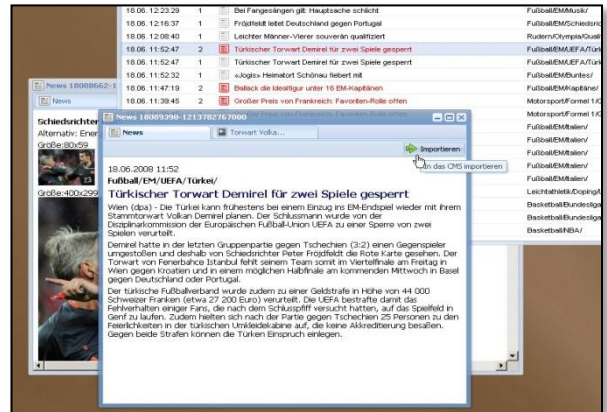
| 18.06.12:23:29 | 1 | Bei Fangesängen gilt: Hauptsache schlicht | Fußball/EM/UEFA/ |
|---|---|---|---|
| 18.06.12:16:37 | 1 | Fröjdfeldt leitet Deutschland gegen Portugal | Fußball/EM/Schiedsric |
| 18.06.12:08:40 | 1 | Leichter Männer-Vierer souverän qualifiziert | Rudern/Olympia/Quali |
| 18.06.11:52:47 | 2 | Türkischer Torwart Demirel für zwei Spiele gesperrt | Fußball/EM/UEFA/Türk |
| 18.06.11:52:47 | 1 | Türkischer Torwart Demirel für zwei Spiele gesperrt | Fußball/EM/UEFA/Türk |
| 18.06.11:52:32 | 1 | «Jogis» Heimatort Schönau fiebert mit | Fußball/EM/Buntes/ |
| 18.06.11:47:19 | 2 | Ballack die Idealfigur unter 16 EM-Kapitänen | Fußball/EM/Kapitäne/ |
| 18.06.11:39:45 | 2 | Großer Preis von Frankreich: Favoriten-Rolle offen | Motorsport/Formel 1/G |
| | | | Motorsport/Formel 1/G |
| | | | Fußball/EM/Italien/ |
| | | | Fußball/EM/Italien/ |
| | | | Fußball/EM/Italien/ |
| | | | Fußball/EM/Italien/ |
| | | | Fußball/EM/Italien/ |
| | | | Leichtathletik/Doping/ |
| | | | Basketball/Bundesliga |
| | | | Basketball/Bundesliga |
| | | | Basketball/NBA/ |

News 18088662-1

News

Schiedsrichter
Alternativ: Ener
Größe:80x59

Größe:400x299

News 18089390-1213782767000

News

Torwart Volka...

Importieren

In das CMS importieren

18.06.2008 11:52
Fußball/EM/UEFA/Türkei/

Türkischer Torwart Demirel für zwei Spiele gesperrt

Wien (dpa) - Die Türkei kann frühestens bei einem Einzug ins EM-Endspiel wieder mit ihrem Stammtorwart Volkan Demirel planen. Der Schlussmann wurde von der Disziplinarkommission der Europäischen Fußball-Union UEFA zu einer Sperre von zwei Spielen verurteilt.

Demirel hatte in der letzten Gruppenpartie gegen Tschechien (3:2) einen Gegenspieler umgestoßen und deshalb von Schiedsrichter Peter Fröjdfeldt die Rote Karte gesehen. Der Torwart von Fenerbahce Istanbul fehlt seinem Team somit im Viertelfinale am Freitag in Wien gegen Kroatien und in einem möglichen Halbfinale am kommenden Mittwoch in Basel gegen Deutschland oder Portugal.

Der türkische Fußballverband wurde zudem zu einer Geldstrafe in Höhe von 44 000 Schweizer Franken (etwa 27 200 Euro) verurteilt. Die UEFA bestrafte damit das Fehlverhalten einiger Fans, die nach dem Schlusspfiff versucht hatten, auf das Spielfeld in Genf zu laufen. Zudem hielten sich nach der Partie gegen Tschechien 25 Personen zu den Feierlichkeiten in der türkischen Umkleidekabine auf, die keine Akkreditierung besaßen. Gegen beide Strafen können die Türken Einspruch einlegen.